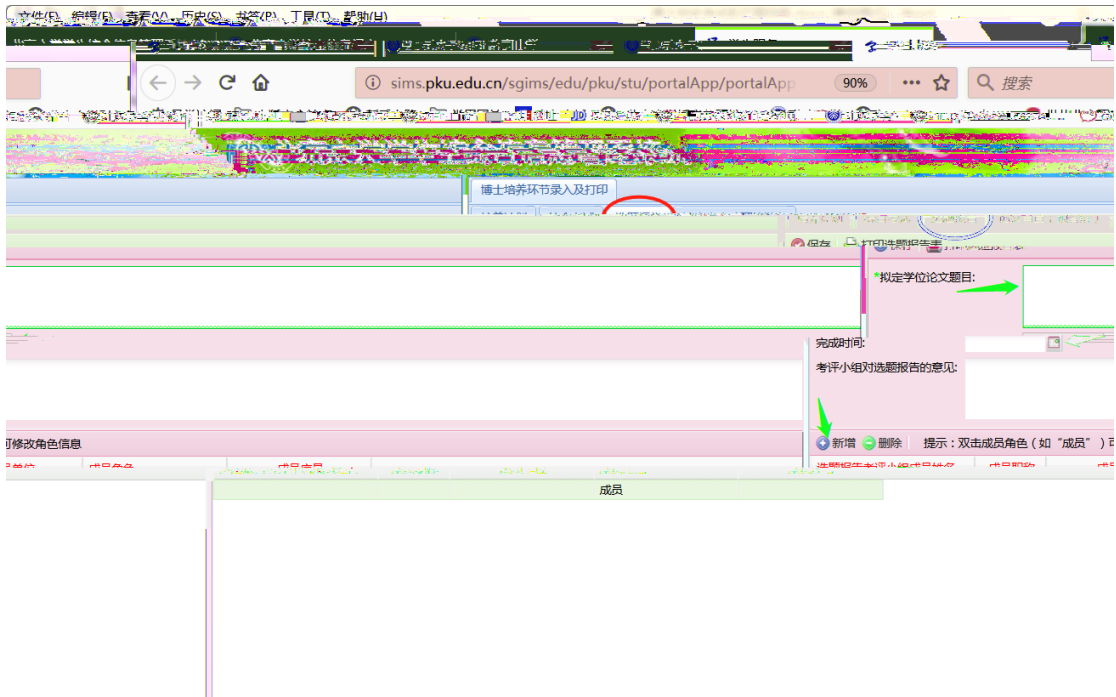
文件(F) 编辑(E) 查看(V) 历史(S) 书签(B) 工具(T) 帮助(H)

sims.pku.edu.cn/sgims/edu/pku/stu/portalApp/portalApp
90%
搜索

博士培养环节录入及打印

保存
打印选题报告表

*拟定学位论文题目:

完成时间:
考评小组对选题报告的意见:

可修改角色信息
新增 删除 提示：双击成员角色（如“成员”）可

成员